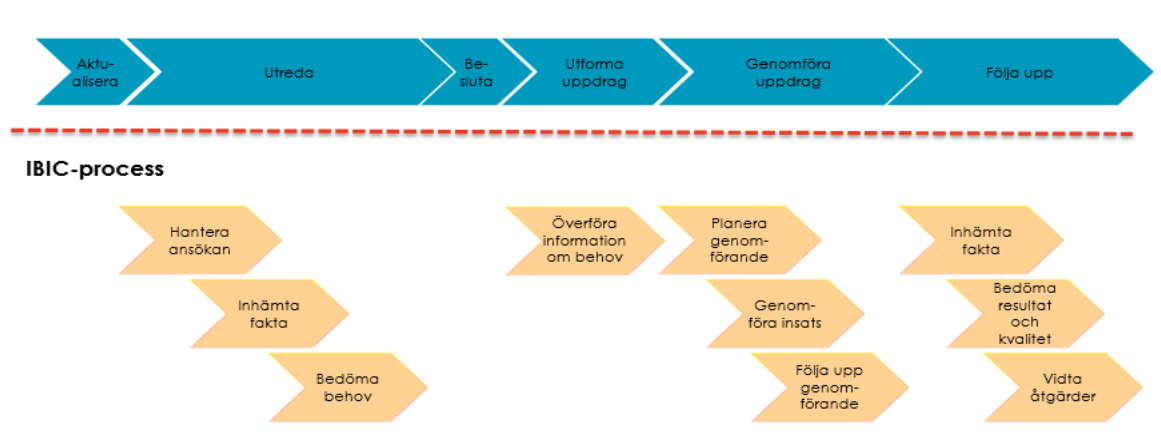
Aktualisera

Utreda

Besluta

Utforma uppdrag

Genomföra uppdrag

Följa upp

IBIC-process

Hantera ansökan

Inhämta fakta

Bedöma behov

Överföra information om behov

Planera genomförande

Genomföra insats

Följa upp genomförande

Inhämta fakta

Bedöma resultat och kvalitet

Vidta åtgärder